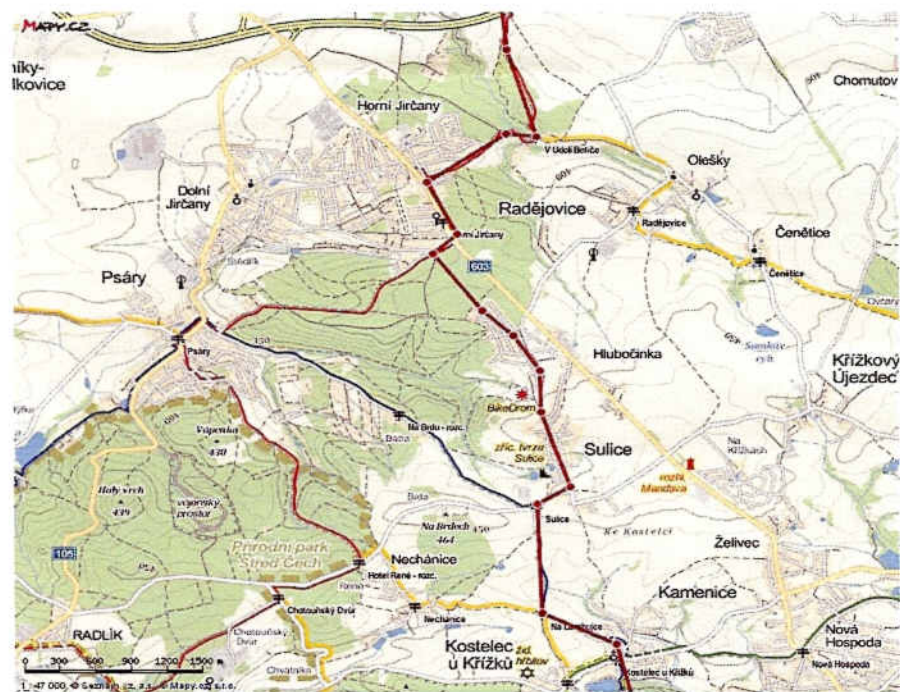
MAPY.CZ

níky-
lkovice

Horní Jirčany

Chomutov

V Údolí Beliče

Olešky

Dolní
Jirčany

601

Radějovice

Radějovice

Čenětice

rní Jirčany

603

Čenětice

Psáry

Psáry

Hlubočinka

Samota
cyll.

Křížkový
Újezdec

Vápenka
430

BikeDrom

Na Brdu - rozc.

Baba

zříc. tvrze
Sulice

Sulice

Na
Křížkách

rozhl.
Mandava

Babí vrch
439

vojenský
prostor

Baba

Na Brdech
464

Sulice

Na Kostelci

Želivec

Přírodní park
Středí Čech

Nechánice

Hotel René - rozc.

Kamenice

105

Chotouňský Dvůr

Nechánice

Na Lensovce

Nová
Hospoda

RADLÍK

Kostelec
u Křížků

žid.
hřbitov

Kostelec u Křížků

Nová Hospoda

0 300 600 900 1200 1500 m

1:47 000 © Seznam.cz, a.s., © Mapy.cz s.r.o.